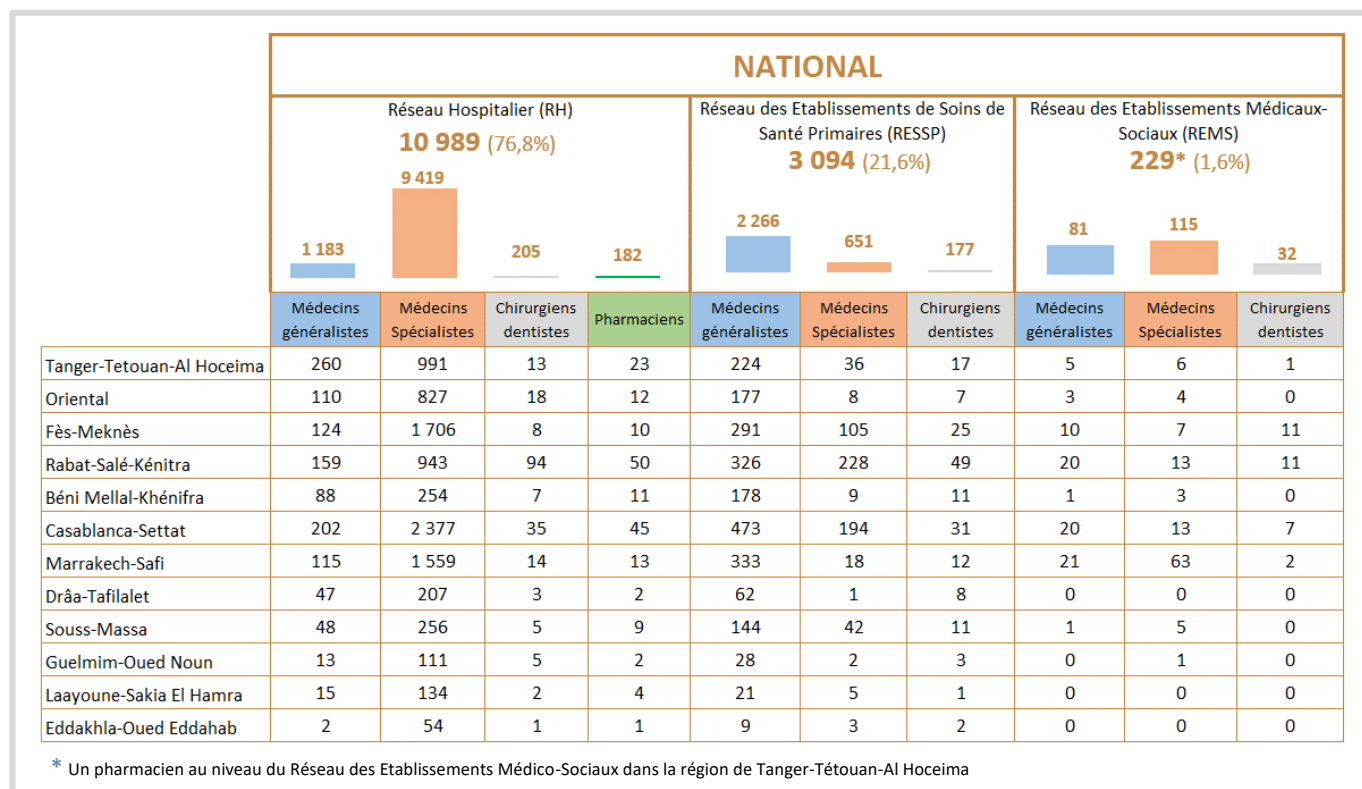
NATIONAL

Réseau Hospitalier (RH)
10 989 (76,8%)

1 183 9 419 205 182

Réseau des Etablissements de Soins de Santé Primaires (RESSP)
3 094 (21,6%)

2 266 651 177

Réseau des Etablissements Médicaux-Sociaux (REMS)
229* (1,6%)

81 115 32

| | Médecins généralistes | Médecins Spécialistes | Chirurgiens dentistes | Pharmaciens | Médecins généralistes | Médecins Spécialistes | Chirurgiens dentistes | Médecins généralistes | Médecins Spécialistes | Chirurgiens dentistes |
|---|---|---|---|---|---|---|---|---|---|---|
| Tanger-Tetouan-Al Hoceima | 260 | 991 | 13 | 23 | 224 | 36 | 17 | 5 | 6 | 1 |
| Oriental | 110 | 827 | 18 | 12 | 177 | 8 | 7 | 3 | 4 | 0 |
| Fès-Meknès | 124 | 1 706 | 8 | 10 | 291 | 105 | 25 | 10 | 7 | 11 |
| Rabat-Salé-Kénitra | 159 | 943 | 94 | 50 | 326 | 228 | 49 | 20 | 13 | 11 |
| Béni Mellal-Khénifra | 88 | 254 | 7 | 11 | 178 | 9 | 11 | 1 | 3 | 0 |
| Casablanca-Settat | 202 | 2 377 | 35 | 45 | 473 | 194 | 31 | 20 | 13 | 7 |
| Marrakech-Safi | 115 | 1 559 | 14 | 13 | 333 | 18 | 12 | 21 | 63 | 2 |
| Drâa-Tafilalet | 47 | 207 | 3 | 2 | 62 | 1 | 8 | 0 | 0 | 0 |
| Souss-Massa | 48 | 256 | 5 | 9 | 144 | 42 | 11 | 1 | 5 | 0 |
| Guelmim-Oued Noun | 13 | 111 | 5 | 2 | 28 | 2 | 3 | 0 | 1 | 0 |
| Laayoune-Sakia El Hamra | 15 | 134 | 2 | 4 | 21 | 5 | 1 | 0 | 0 | 0 |
| Eddakhla-Oued Eddahab | 2 | 54 | 1 | 1 | 9 | 3 | 2 | 0 | 0 | 0 |

* Un pharmacien au niveau du Réseau des Etablissements Médico-Sociaux dans la région de Tanger-Tétouan-Al Hoceima